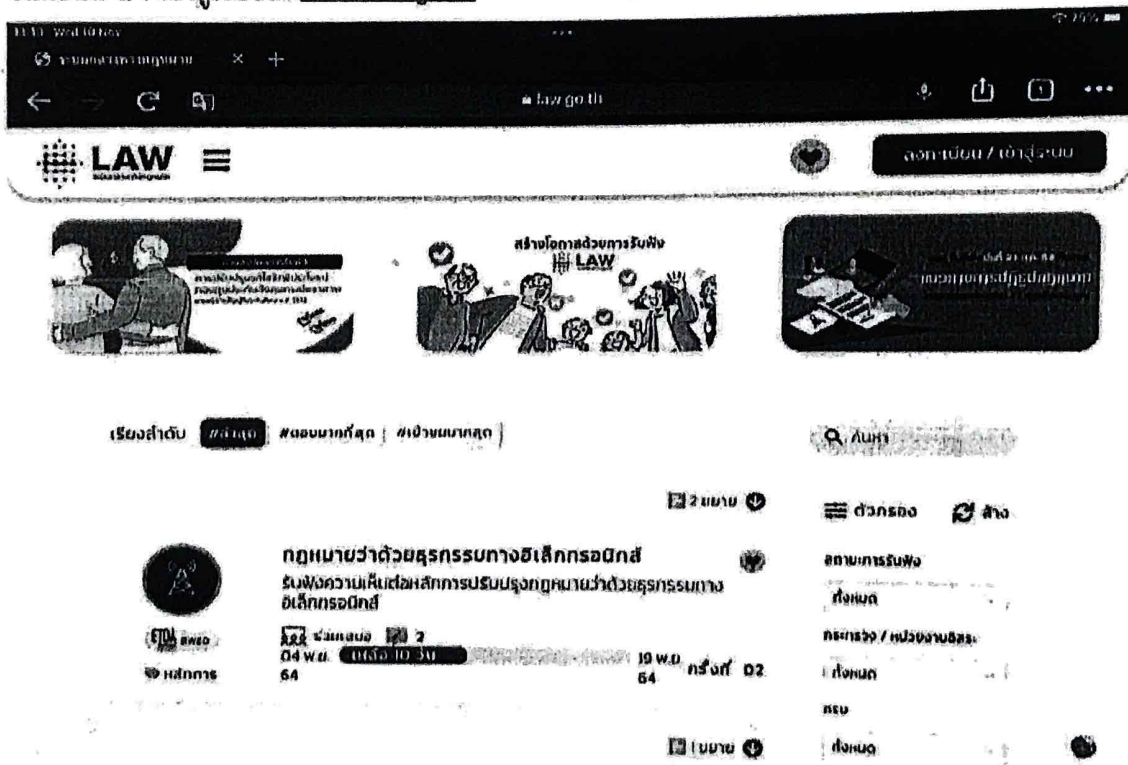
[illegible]

11:51 Wed 10 Nov

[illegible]

law.go.th

LAW

ลงทะเบียน / เข้าสู่ระบบ

สร้างโอกาสด้วยการรับฟัง LAW

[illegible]

เรียงลำดับ #ล่าสุด #ตอบมากที่สุด #เข้าชมมากสุด

ค้นหา

2 ขยาย

ตัวกรอง ล้าง

กฎหมายว่าด้วยธุรกรรมทางอิเล็กทรอนิกส์

รับฟังความเห็นต่อหลักการปรับปรุงกฎหมายว่าด้วยธุรกรรมทางอิเล็กทรอนิกส์

ETDA สพธอ.

หลักการ

ร่วมเสนอ 2

04 พ.ย. 64 เหลือ 10 วัน 19 พ.ย. 64 ครั้งที่ 02

สถานะการรับฟัง

ทั้งหมด

กระทรวง / หน่วยงานอิสระ

ทั้งหมด

กรม

ทั้งหมด

1 ขยาย